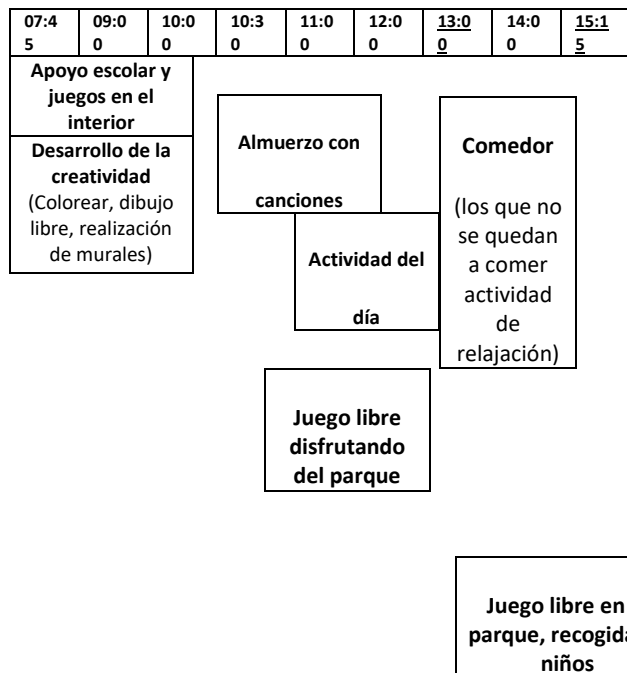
| 07:45 | 09:00 | 10:00 | 10:30 | 11:00 | 12:00 | 13:00 | 14:00 | 15:15 |
|---|---|---|---|---|---|---|---|---|

Apoyo escolar y juegos en el interior

Desarrollo de la creatividad (Colorear, dibujo libre, realización de murales)

Almuerzo con canciones

Actividad del día

Comedor (los que no se quedan a comer actividad de relajación)

Juego libre disfrutando del parque

Juego libre en parque, recogid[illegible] niños